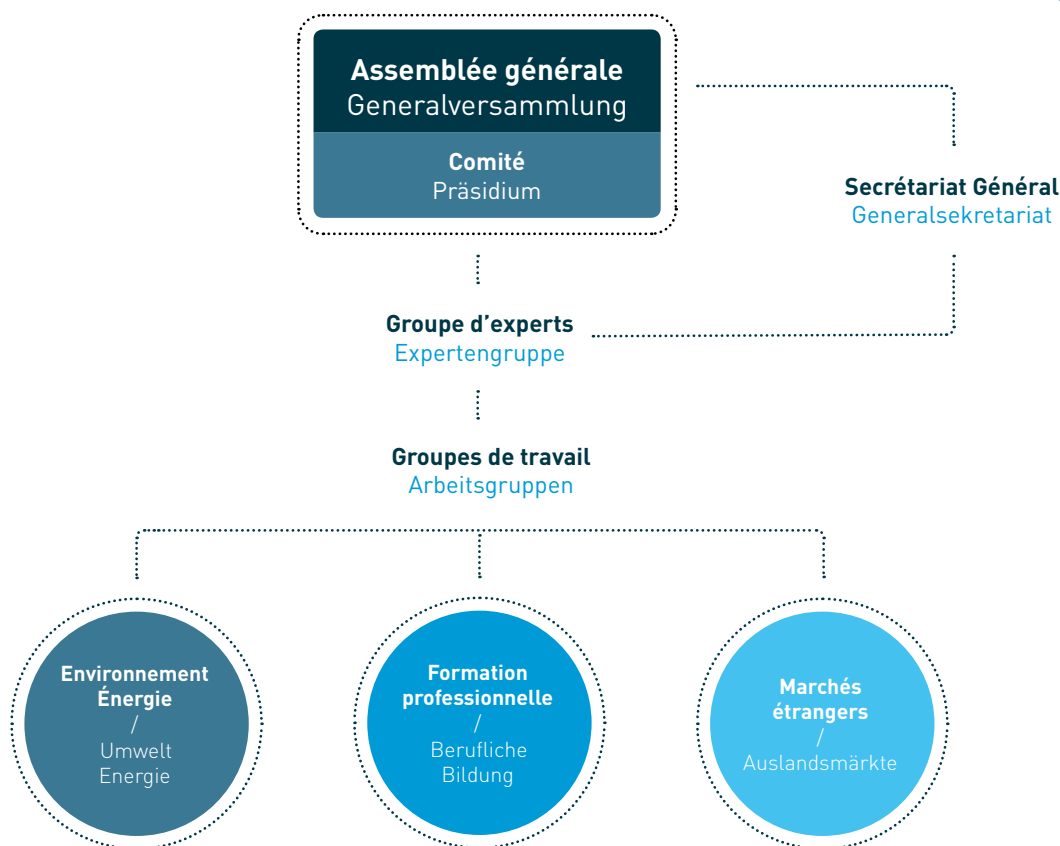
Assemblée générale
Generalversammlung

Comité
Präsidium

Secrétariat Général
Generalsekretariat

Groupe d'experts
Expertengruppe

Groupes de travail
Arbeitsgruppen

Environnement Énergie
/
Umwelt Energie

Formation professionnelle
/
Berufliche Bildung

Marchés étrangers
/
Auslandsmärkte